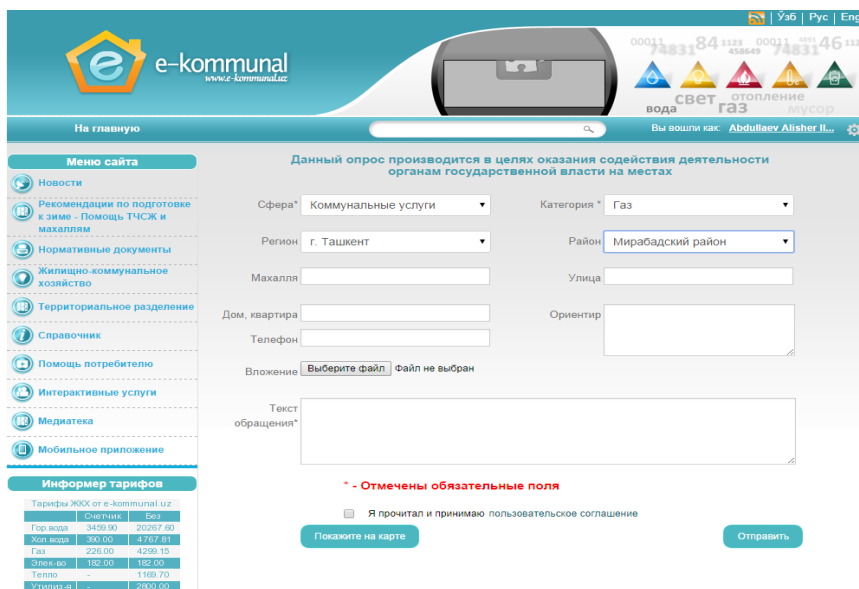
| Ўзб | Рус | Eng

e-kommunal
www.e-kommunal.uz

00011 74831 84 1123 458649 00011 4895 74831 46 112

вода свет газ отопление мусор

На главную

Вы вошли как: Abdullaev Alisher Il...

Меню сайта

Новости

Рекомендации по подготовке к зиме - Помощь ТЧСЖ и махаллям

Нормативные документы

Жилищно-коммунальное хозяйство

Территориальное разделение

Справочник

Помощь потребителю

Интерактивные услуги

Медиатека

Мобильное приложение

Информер тарифов

Тарифы ЖКХ от e-kommunal.uz

| | Счетчик | Без |
|---|---|---|
| Гор.вода | 3459.90 | 20267.60 |
| Хол.вода | 390.00 | 4767.81 |
| Газ | 226.00 | 4299.15 |
| Элек-во | 182.00 | 182.00 |
| Тепло | - | 1169.70 |
| Утилиз-я | - | 2800.00 |

Данный опрос производится в целях оказания содействия деятельности органам государственной власти на местах

Сфера* Коммунальные услуги

Категория * Газ

Регион г. Ташкент

Район Мирабадский район

Махалля

Улица

Дом, квартира

Ориентир

Телефон

Вложение Выберите файл Файл не выбран

Текст обращения*

* - Отмечены обязательные поля

Я прочитал и принимаю пользовательское соглашение

Покажите на карте

Отправить